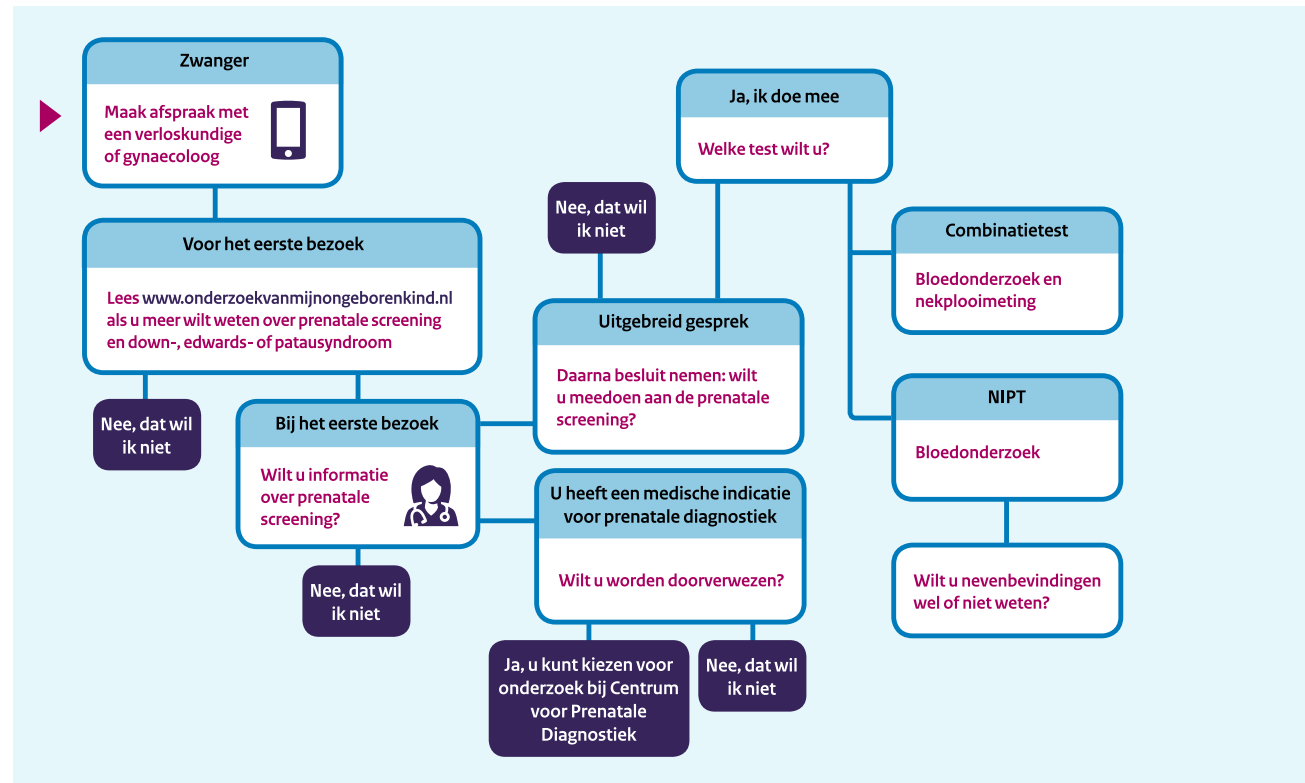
Zwanger

Maak afspraak met een verloskundige of gynaecoloog

Voor het eerste bezoek

Lees www.onderzoekvanmijnongeborenkind.nl als u meer wilt weten over prenatale screening en down-, edwards- of patausyndroom

Nee, dat wil ik niet

Bij het eerste bezoek

Wilt u informatie over prenatale screening?

Nee, dat wil ik niet

Nee, dat wil ik niet

Uitgebreid gesprek

Daarna besluit nemen: wilt u meedoen aan de prenatale screening?

U heeft een medische indicatie voor prenatale diagnostiek

Wilt u worden doorverwezen?

Ja, u kunt kiezen voor onderzoek bij Centrum voor Prenatale Diagnostiek

Nee, dat wil ik niet

Ja, ik doe mee

Welke test wilt u?

Combinatietest

Bloedonderzoek en nekplooimeting

NIPT

Bloedonderzoek

Wilt u nevenbevindingen wel of niet weten?